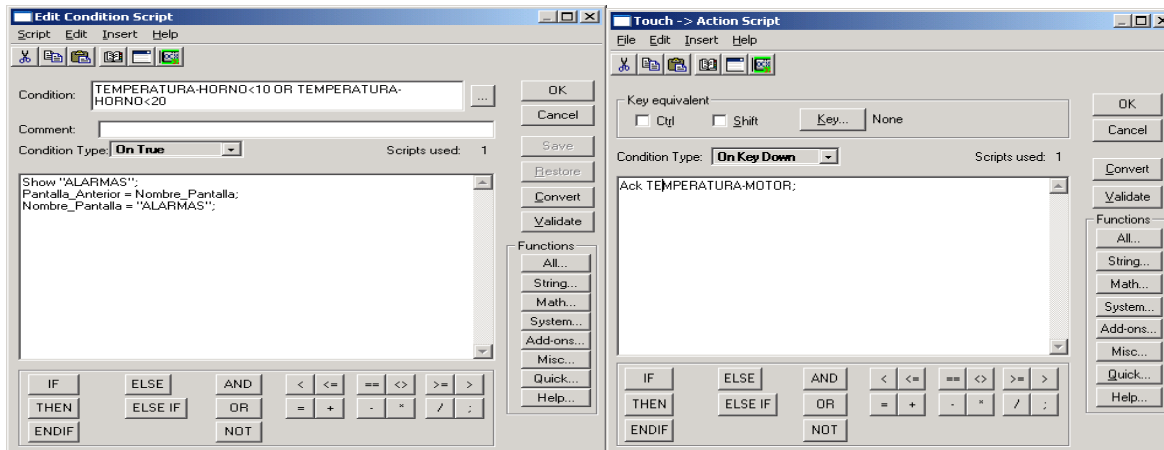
Edit Condition Script
Script Edit Insert Help

Condition: TEMPERATURA-HORNO<10 OR TEMPERATURA-HORNO<20 ...
Comment:
Condition Type: On True
Scripts used: 1

Show "ALARMAS";
Pantalla_Anterior = Nombre_Pantalla;
Nombre_Pantalla = "ALARMAS";

OK
Cancel
Save
Restore
Convert
Validate
Functions
All...
String...
Math...
System...
Add-ons...
Misc...
Quick...
Help...

IF ELSE AND < <= == <> >= >
THEN ELSE IF OR = + - * / ;
ENDIF NOT

Touch -> Action Script
File Edit Insert Help

Key equivalent
Ctrl Shift Key... None
Condition Type: On Key Down
Scripts used: 1

Ack TEMPERATURA-MOTOR;

OK
Cancel
Convert
Validate
Functions
All...
String...
Math...
System...
Add-ons...
Misc...
Quick...
Help...

IF ELSE AND < <= == <> >= >
THEN ELSE IF OR = + - * / ;
ENDIF NOT